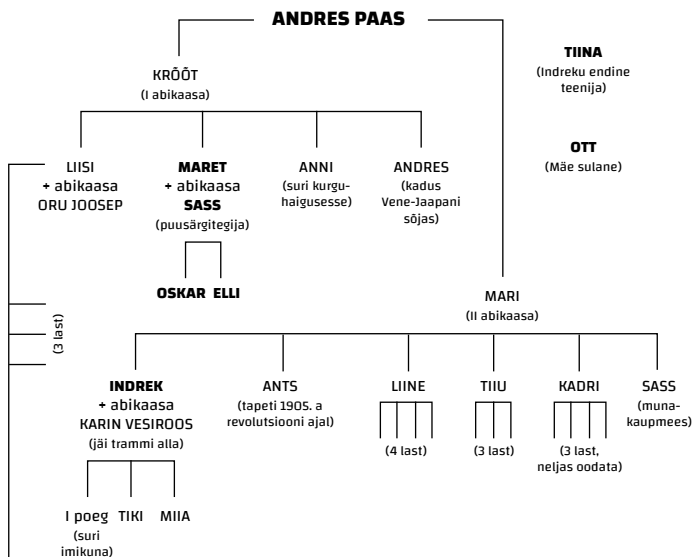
ANDRES PAAS

KRÕÕT
(I abikaasa)

LIISI
+ abikaasa
ORU JOOSEP

MARET
+ abikaasa
SASS
(puusärgitegija)

OSKAR ELLI

ANNI
(suri kurguhaigusesse)

ANDRES
(kadus Vene-Jaapani sõjas)

(3 last)

TIINA
(Indreku endine teenija)

OTT
(Mäe sulane)

MARI
(II abikaasa)

INDREK
+ abikaasa
KARIN VESIROOS
(jäi trammi alla)

I poeg (suri imikuna)
TIKI
MIIA

ANTS
(tapeti 1905. a revolutsiooni ajal)

LIINE
(4 last)

TIIU
(3 last)

KADRI
(3 last, neljas oodata)

SASS
(munakaupmees)